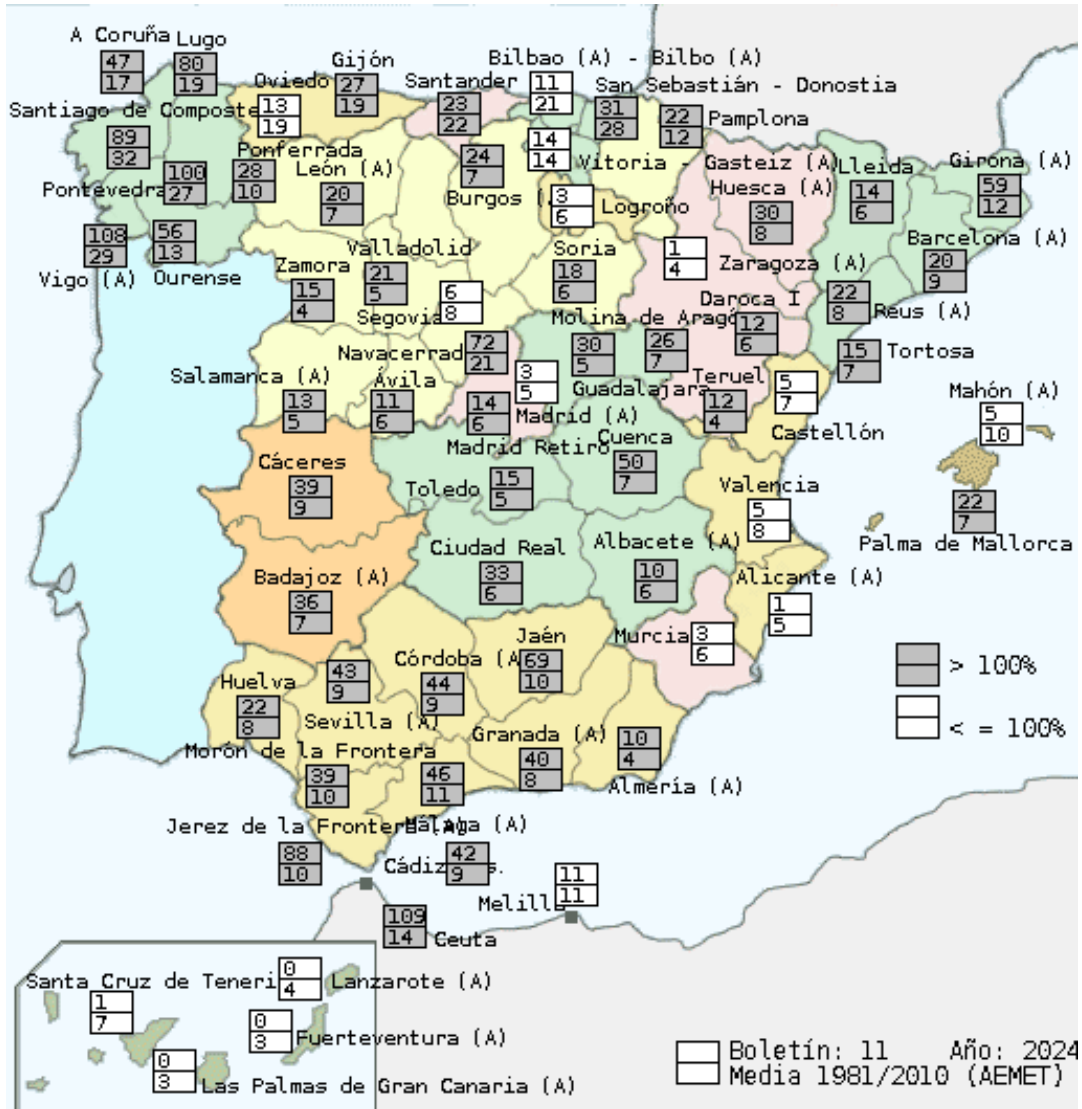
A Coruña
47
17
Lugo
80
19
Gijón
27
19
Oviedo
13
19
Bilbao (A) - Bilbo (A)
11
21
Santander
23
22
San Sebastián - Donostia
31
28
22
12
Pamplona
Santiago de Composte
89
32
Ponferrada
28
10
León (A)
20
7
24
7
14
14
Vitoria - Gasteiz (A)
Lleida
14
6
Girona (A)
59
12
Pontevedra
100
27
Burgos (
3
6
Logroño
Huesca (A)
30
8
108
29
Vigo (A)
56
13
Ourense
Valladolid
21
5
Soria
18
6
1
4
Zaragoza (A)
Barcelona (A)
20
9
Zamora
15
4
6
8
Segovia
Molina de Aragó
Daroca I
12
6
22
8
Reus (A)
Navacerrad
72
21
30
5
26
7
15
7
Tortosa
Salamanca (A)
13
5
Ávila
11
6
3
5
Guadalajara
Teruel
12
4
5
7
Mahón (A)
5
10
14
6
Madrid (A)
Castellón
Madrid Retiro
Cuenca
50
7
Cáceres
39
9
Toledo
15
5
Valencia
5
8
22
7
Palma de Mallorca
Ciudad Real
33
6
Albacete (A)
10
6
Badajoz (A)
36
7
Alicante (A)
1
5
Jaén
69
10
Murcia
3
6
> 100%
< = 100%
43
9
Córdoba (A
44
9
Huelva
22
8
Sevilla (A)
Granada (A)
40
8
10
4
Morón de la Frontera
39
10
46
11
Almería (A)
Jerez de la Frontera
Málaga (A)
88
10
42
9
Cádiz
11
11
Melilla
109
14
Ceuta
Santa Cruz de Teneri
0
4
Lanzarote (A)
1
7
0
3
Fuerteventura (A)
0
3
Las Palmas de Gran Canaria (A)
Boletín: 11 Año: 2024
Media 1981/2010 (AEMET)